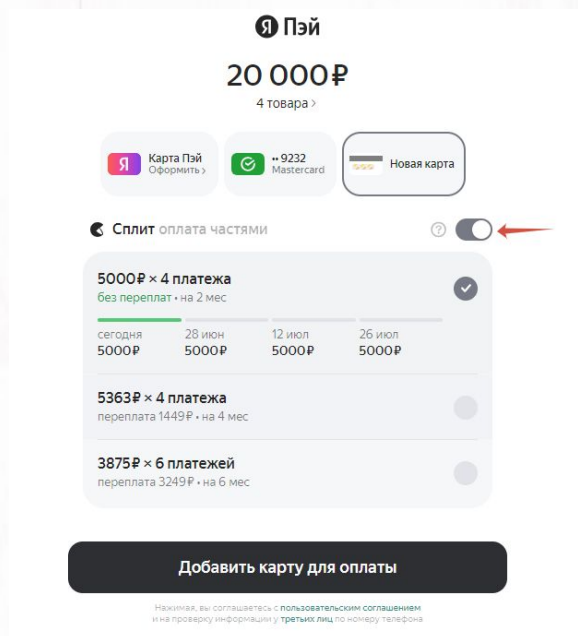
Я Пэй

20 000₽
4 товара›

Я Карта Пэй
Оформить›

•• 9232
Mastercard

Новая карта

Сплит оплата частями

5000₽ × 4 платежа
без переплат • на 2 мес

сегодня
5000₽

28 июн
5000₽

12 июл
5000₽

26 июл
5000₽

5363₽ × 4 платежа
переплата 1449₽ • на 4 мес

3875₽ × 6 платежей
переплата 3249₽ • на 6 мес

Добавить карту для оплаты

Нажимая, вы соглашаетесь с пользовательским соглашением и на проверку информации у третьих лиц по номеру телефона